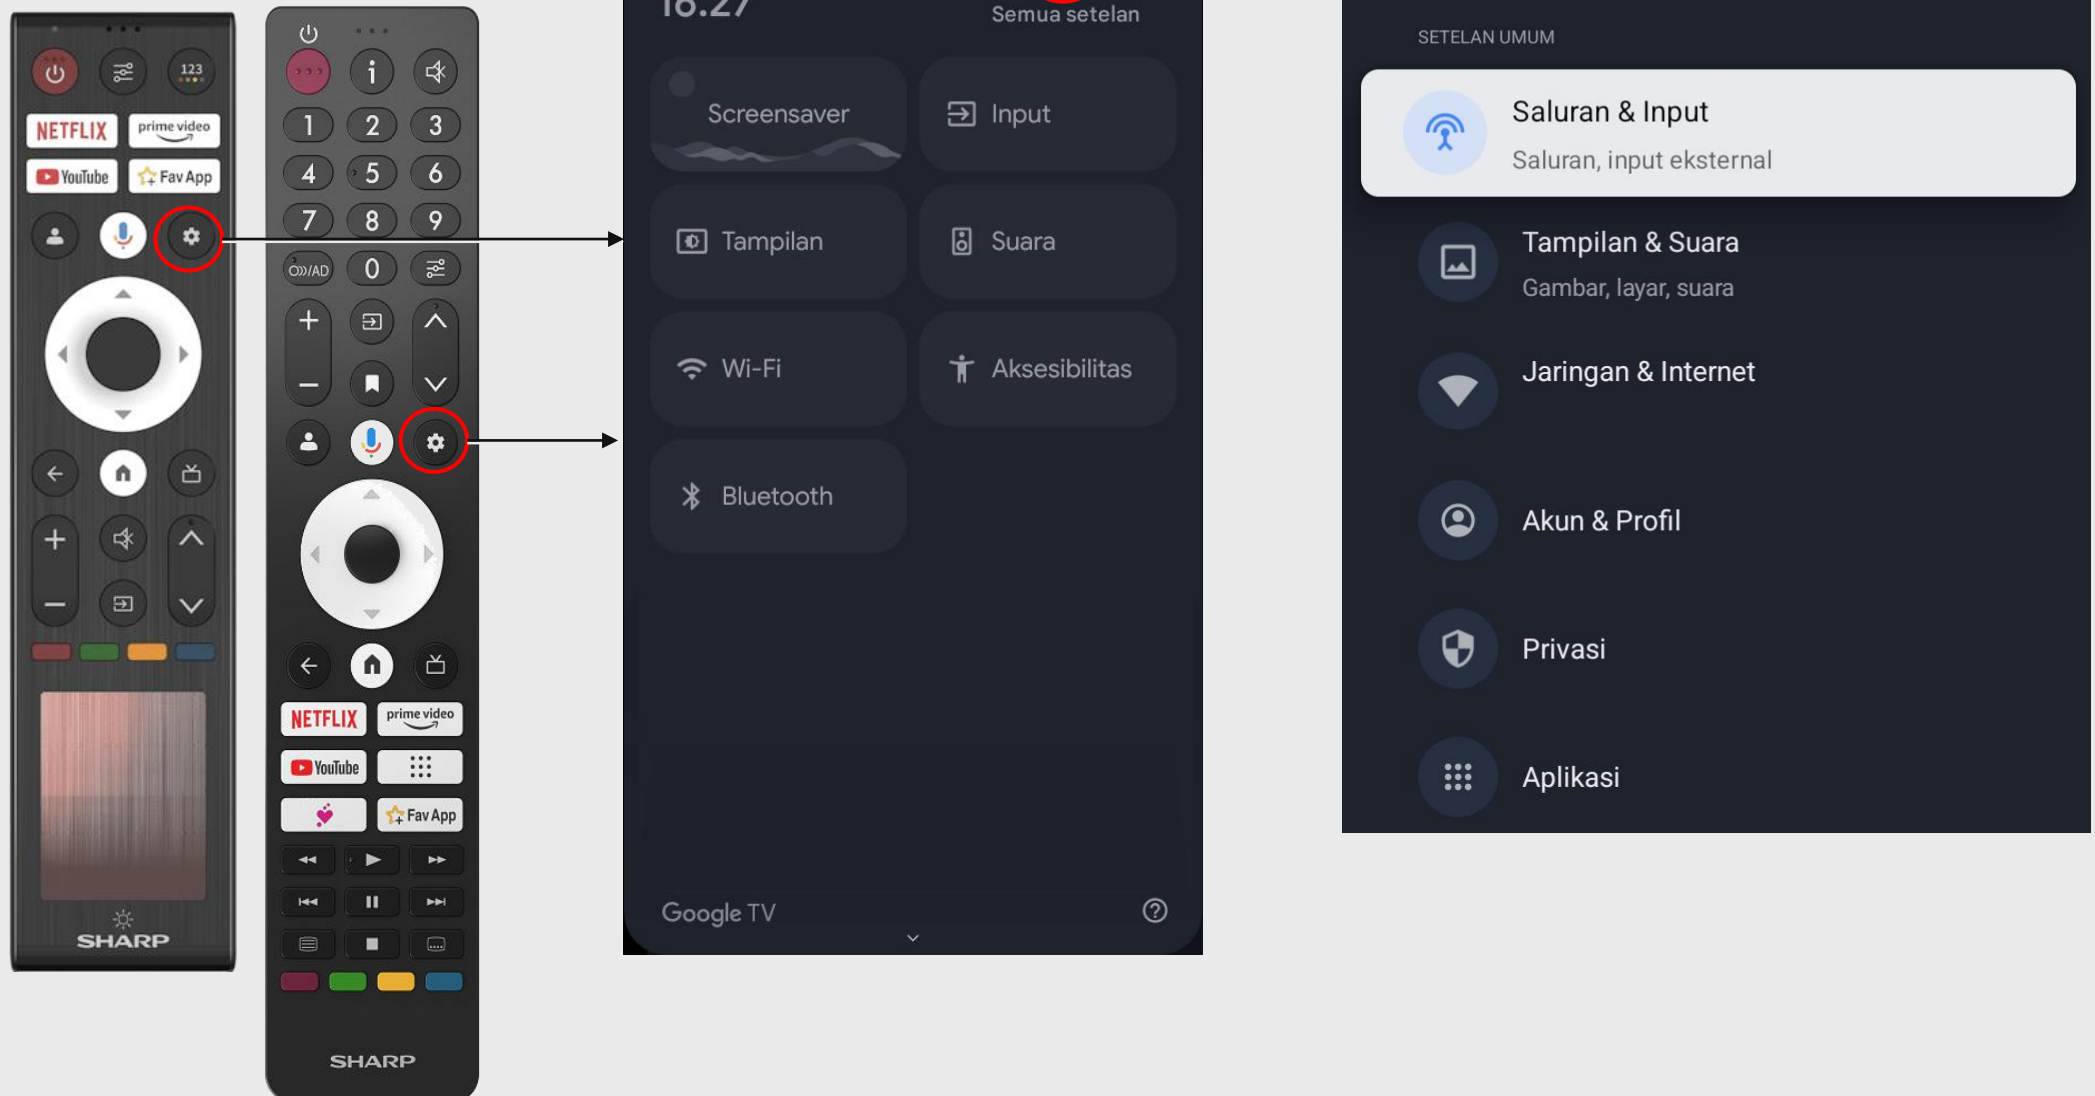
123
NETFLIX
prime video
YouTube
Fav App
SHARP

1 2 3
4 5 6
7 8 9
AD 0
NETFLIX
prime video
YouTube
Fav App
SHARP

16.27
Semua setelan
Screensaver
Input
Tampilan
Suara
Wi-Fi
Aksesibilitas
Bluetooth
Google TV

SETELAN UMUM
Saluran & Input
Saluran, input eksternal
Tampilan & Suara
Gambar, layar, suara
Jaringan & Internet
Akun & Profil
Privasi
Aplikasi